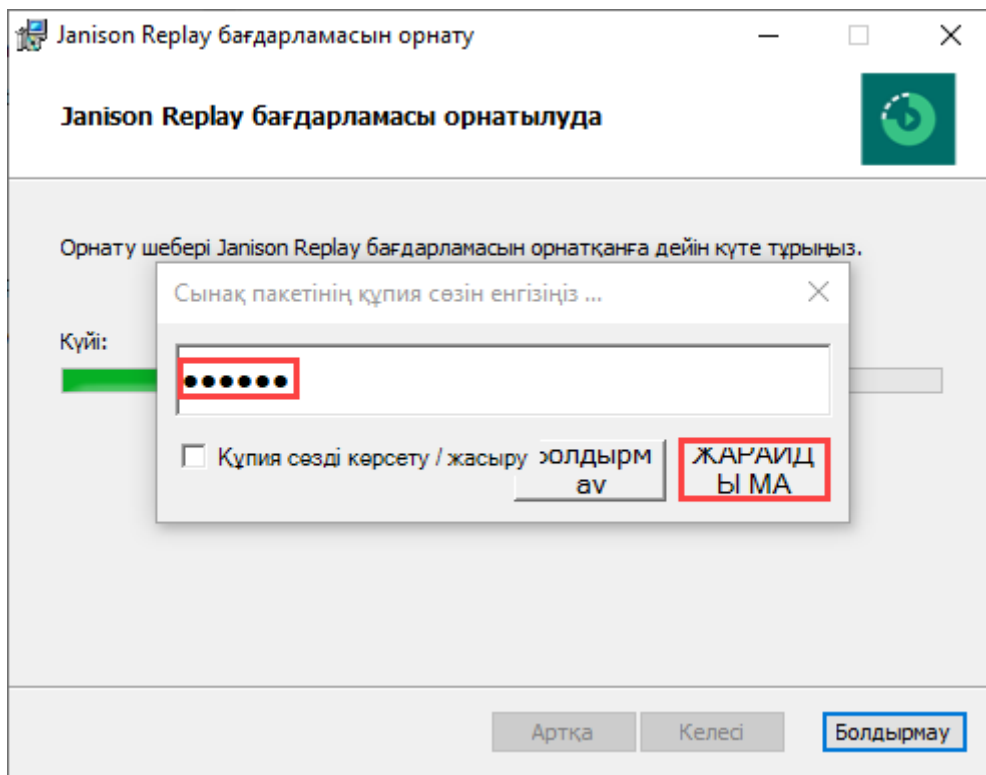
Janison Replay бағдарламасын орнату

Janison Replay бағдарламасы орнатылуда

Орнату шебері Janison Replay бағдарламасын орнатқанға дейін күте тұрыңыз.

Күйі:

Сынақ пакетінің құпия сөзін енгізіңіз ...

••••••

Құпия сөзді көрсету / жасыру

олдырм ау

ЖАРАЙД Ы МА

Артқа

Келесі

Болдырмау